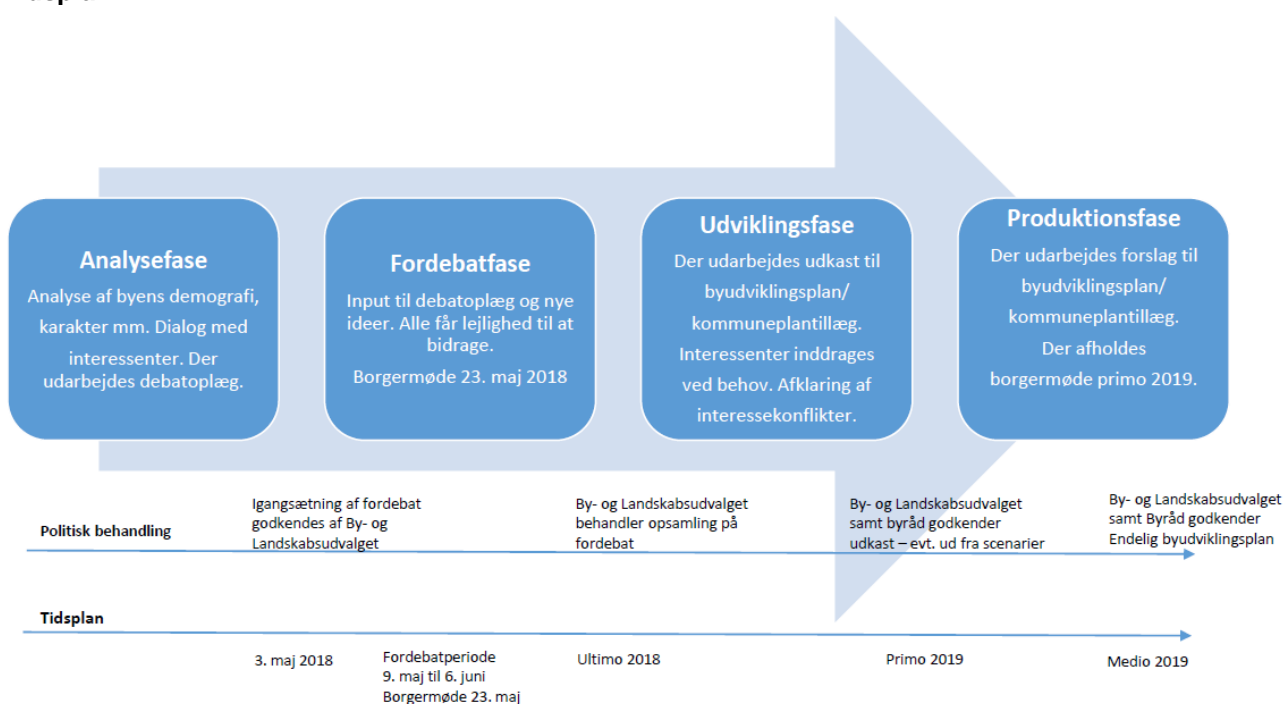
Analysefase

Analyse af byens demografi, karakter mm. Dialog med interessenter. Der udarbejdes debatoplæg.

Fordebatfase

Input til debatoplæg og nye ideer. Alle får lejlighed til at bidrage.

Borgermøde 23. maj 2018

Udviklingsfase

Der udarbejdes udkast til byudviklingsplan/ kommuneplantillæg. Interessenter inddrages ved behov. Afklaring af interessekonflikter.

Produktionsfase

Der udarbejdes forslag til byudviklingsplan/ kommuneplantillæg. Der afholdes borgermøde primo 2019.

Politisk behandling

Igangsætning af fordebat godkendes af By- og Landskabsudvalget

By- og Landskabsudvalget behandler opsamling på fordebat

By- og Landskabsudvalget samt byråd godkender udkast – evt. ud fra scenarier

By- og Landskabsudvalget samt Byråd godkender Endelig byudviklingsplan

Tidsplan

3. maj 2018

Fordebatperiode 9. maj til 6. juni Borgermøde 23. maj

Ultimo 2018

Primo 2019

Medio 2019